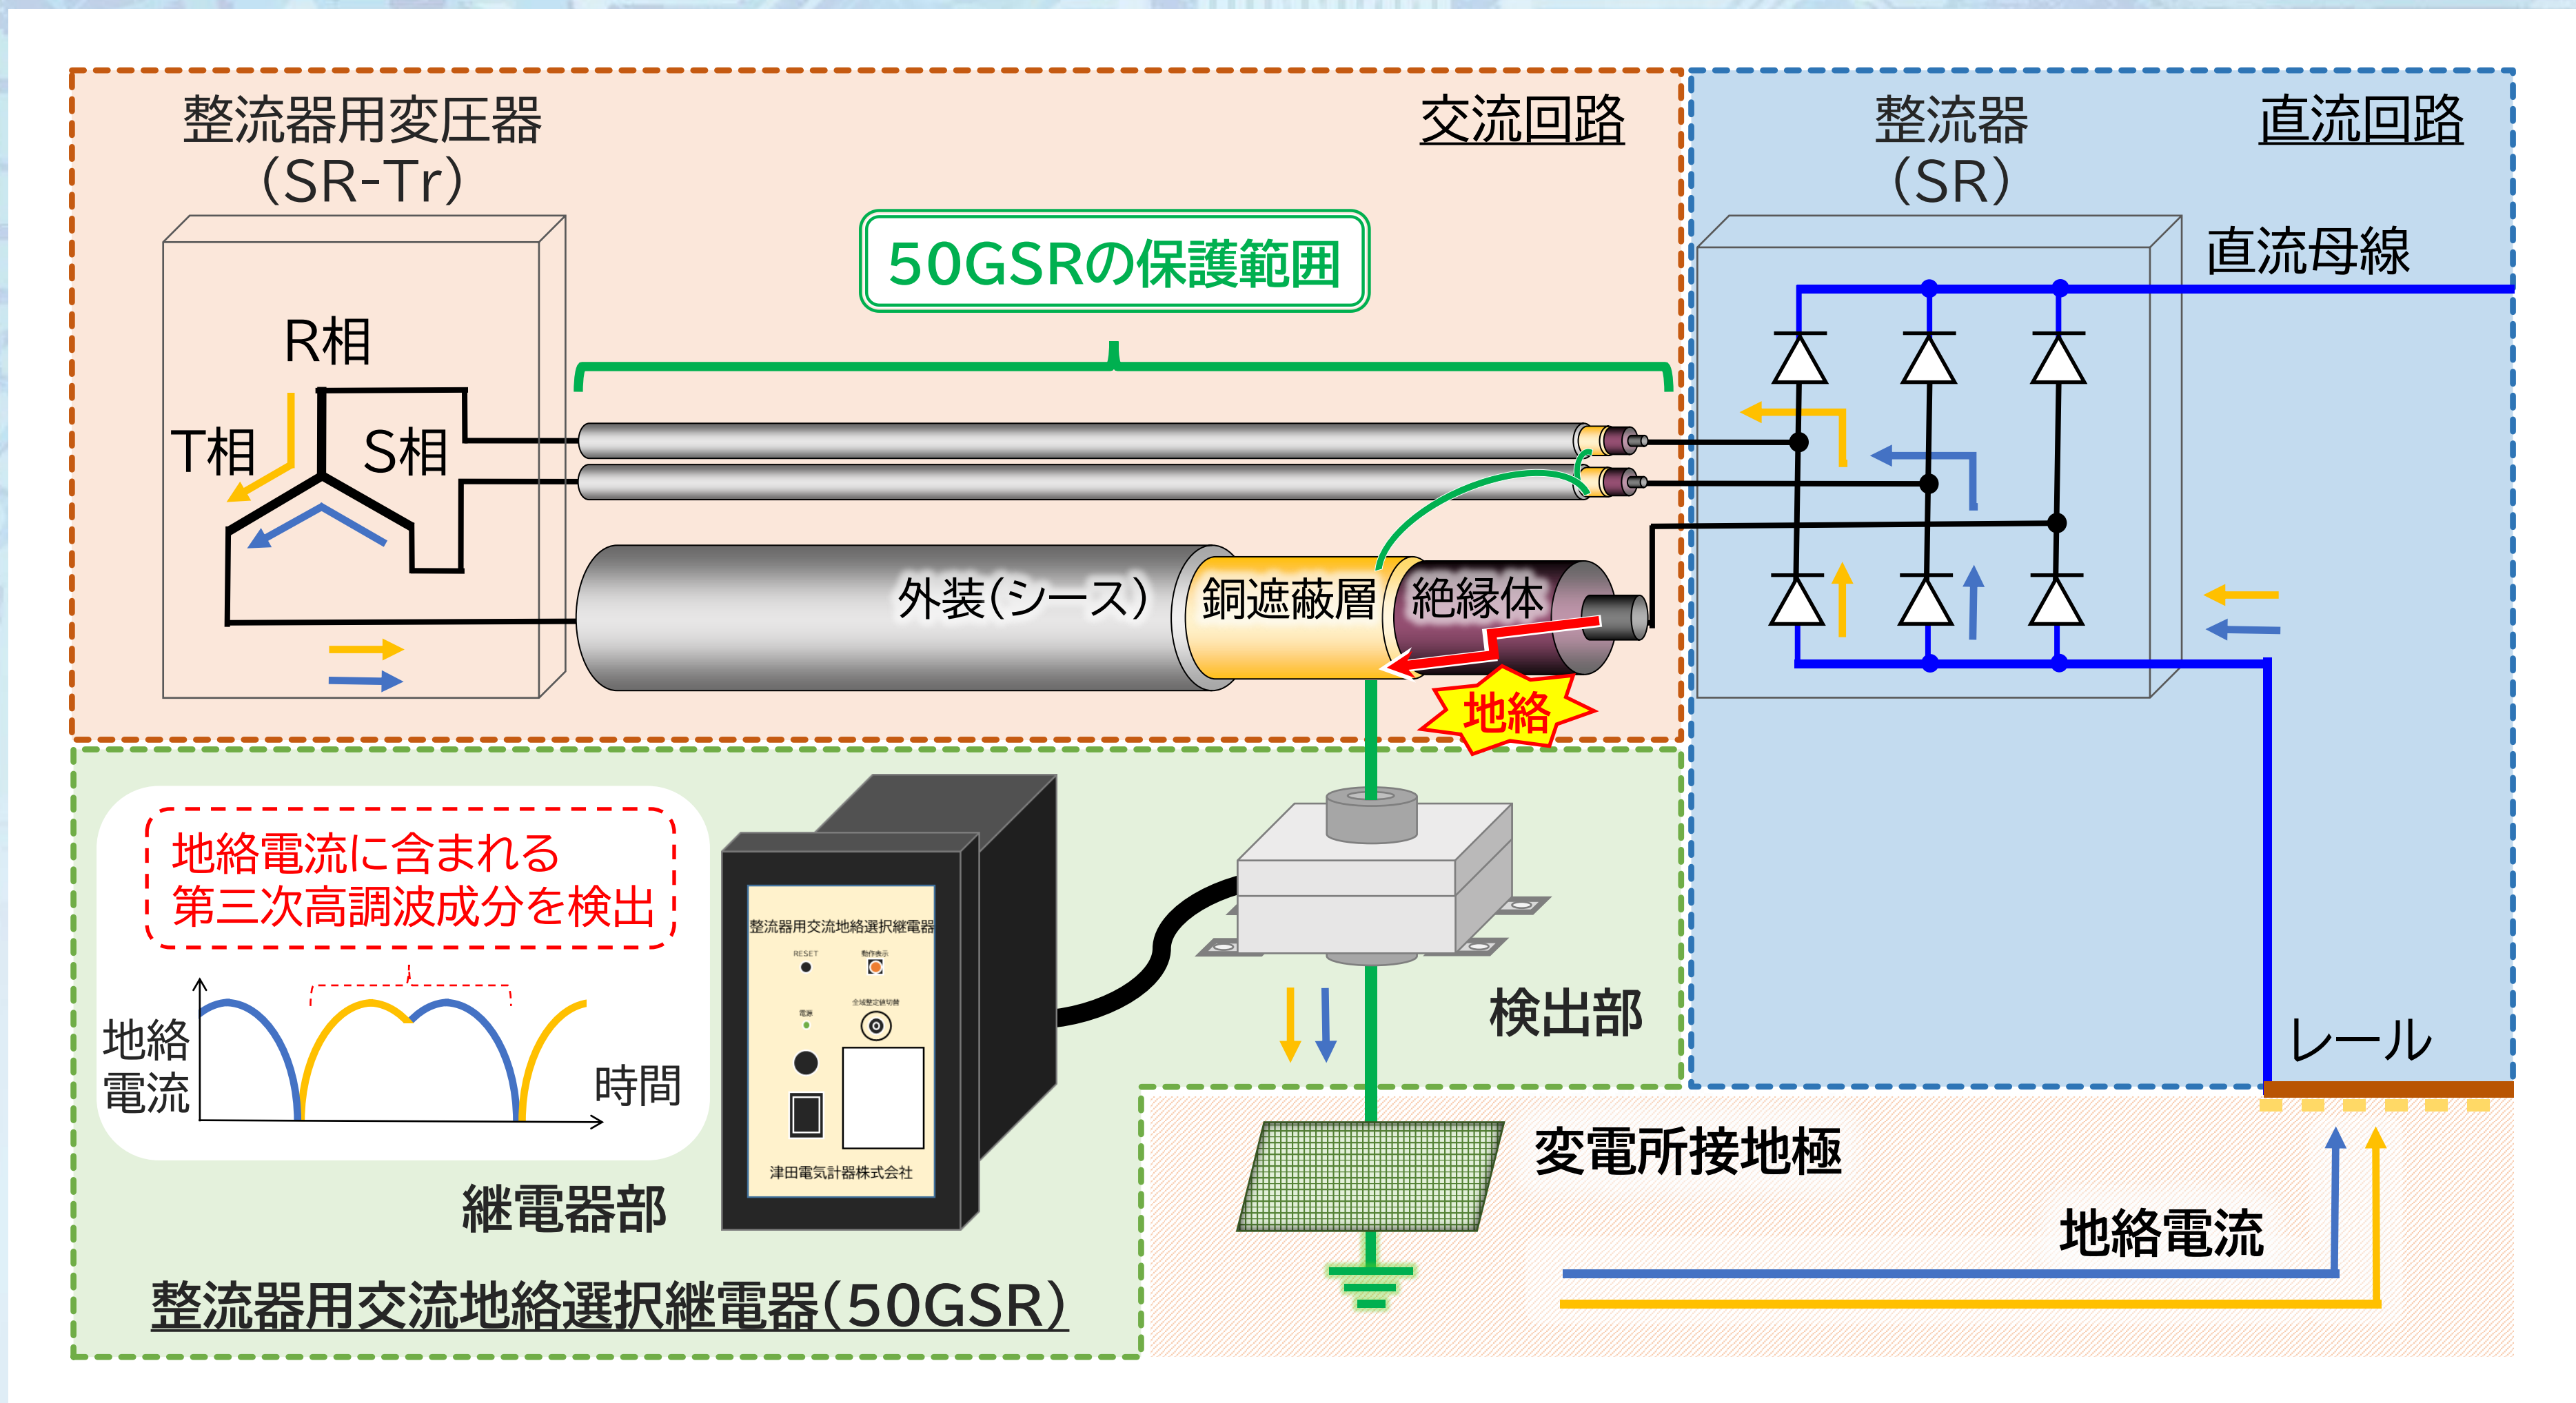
整流器用変圧器
(SR-Tr)

交流回路

整流器
(SR)

直流回路

50GSRの保護範囲

直流母線

R相

T相

S相

外装(シース)

銅遮蔽層

絶縁体

地絡

地絡電流に含まれる
第三次高調波成分を検出

地絡
電流

時間

整流器用交流地絡選択継電器

RESET

動作表示

電源

全域整定値切替

津田電気計器株式会社

検出部

レール

継電器部

変電所接地極

地絡電流

整流器用交流地絡選択継電器(50GSR)